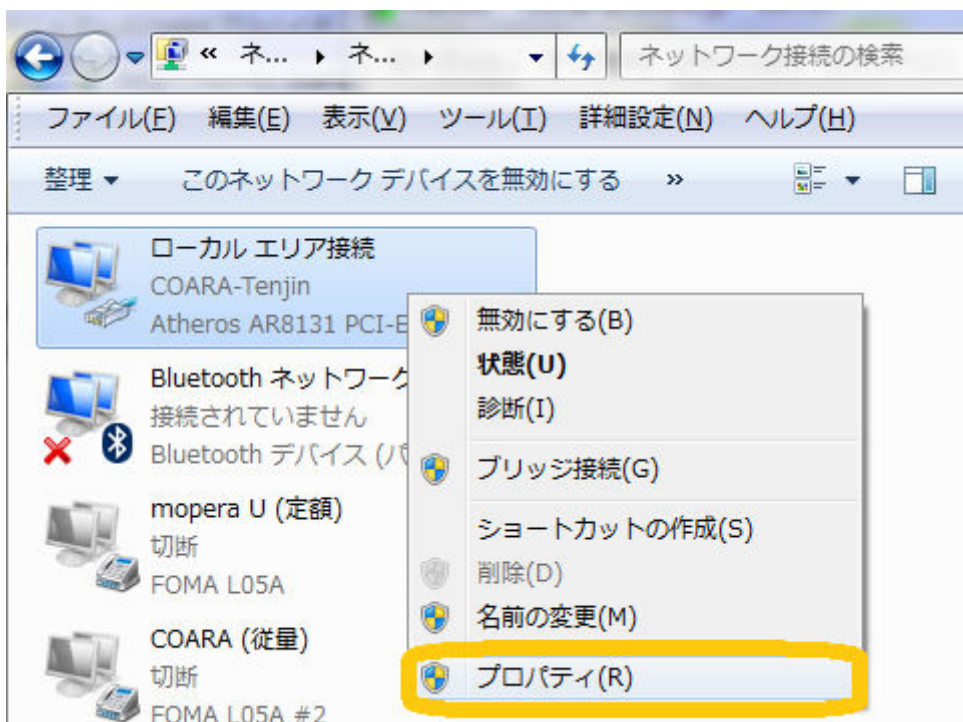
« ネ... ▸ ネ... ▸

ネットワーク接続の検索

ファイル(F) 編集(E) 表示(V) ツール(T) 詳細設定(N) ヘルプ(H)

整理 ▾ このネットワーク デバイスを無効にする »

ローカル エリア接続
COARA-Tenjin
Atheros AR8131 PCI-E

Bluetooth ネットワーク
接続されていません
Bluetooth デバイス (パ

mopera U (定額)
切断
FOMA L05A

COARA (従量)
切断
FOMA L05A #2

無効にする(B)
状態(U)
診断(I)
ブリッジ接続(G)
ショートカットの作成(S)
削除(D)
名前の変更(M)
プロパティ(R)